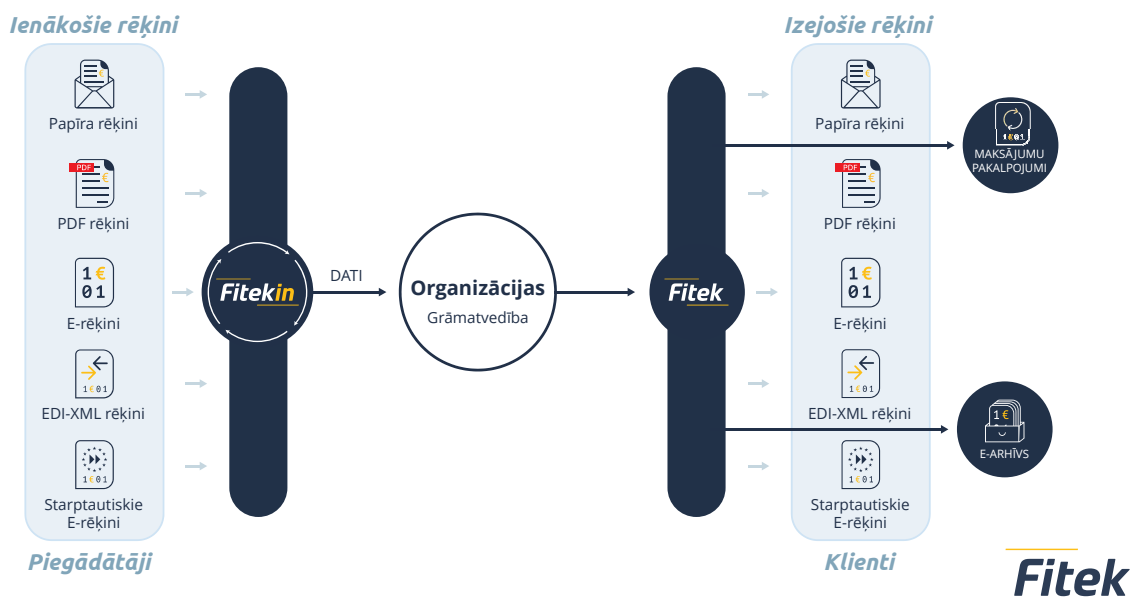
Ienākošie rēķini

Papīra rēķini

PDF rēķini

E-rēķini

EDI-XML rēķini

Starptautiskie E-rēķini

Piegādātāji

Fitekin

DATI

Organizācijas
Grāmatvedība

Fitek

Izejošie rēķini

Papīra rēķini

PDF rēķini

E-rēķini

EDI-XML rēķini

Starptautiskie E-rēķini

Klienti

MAKSĀJUMU PAKALPOJUMI

E-ARHĪVS

Fitek